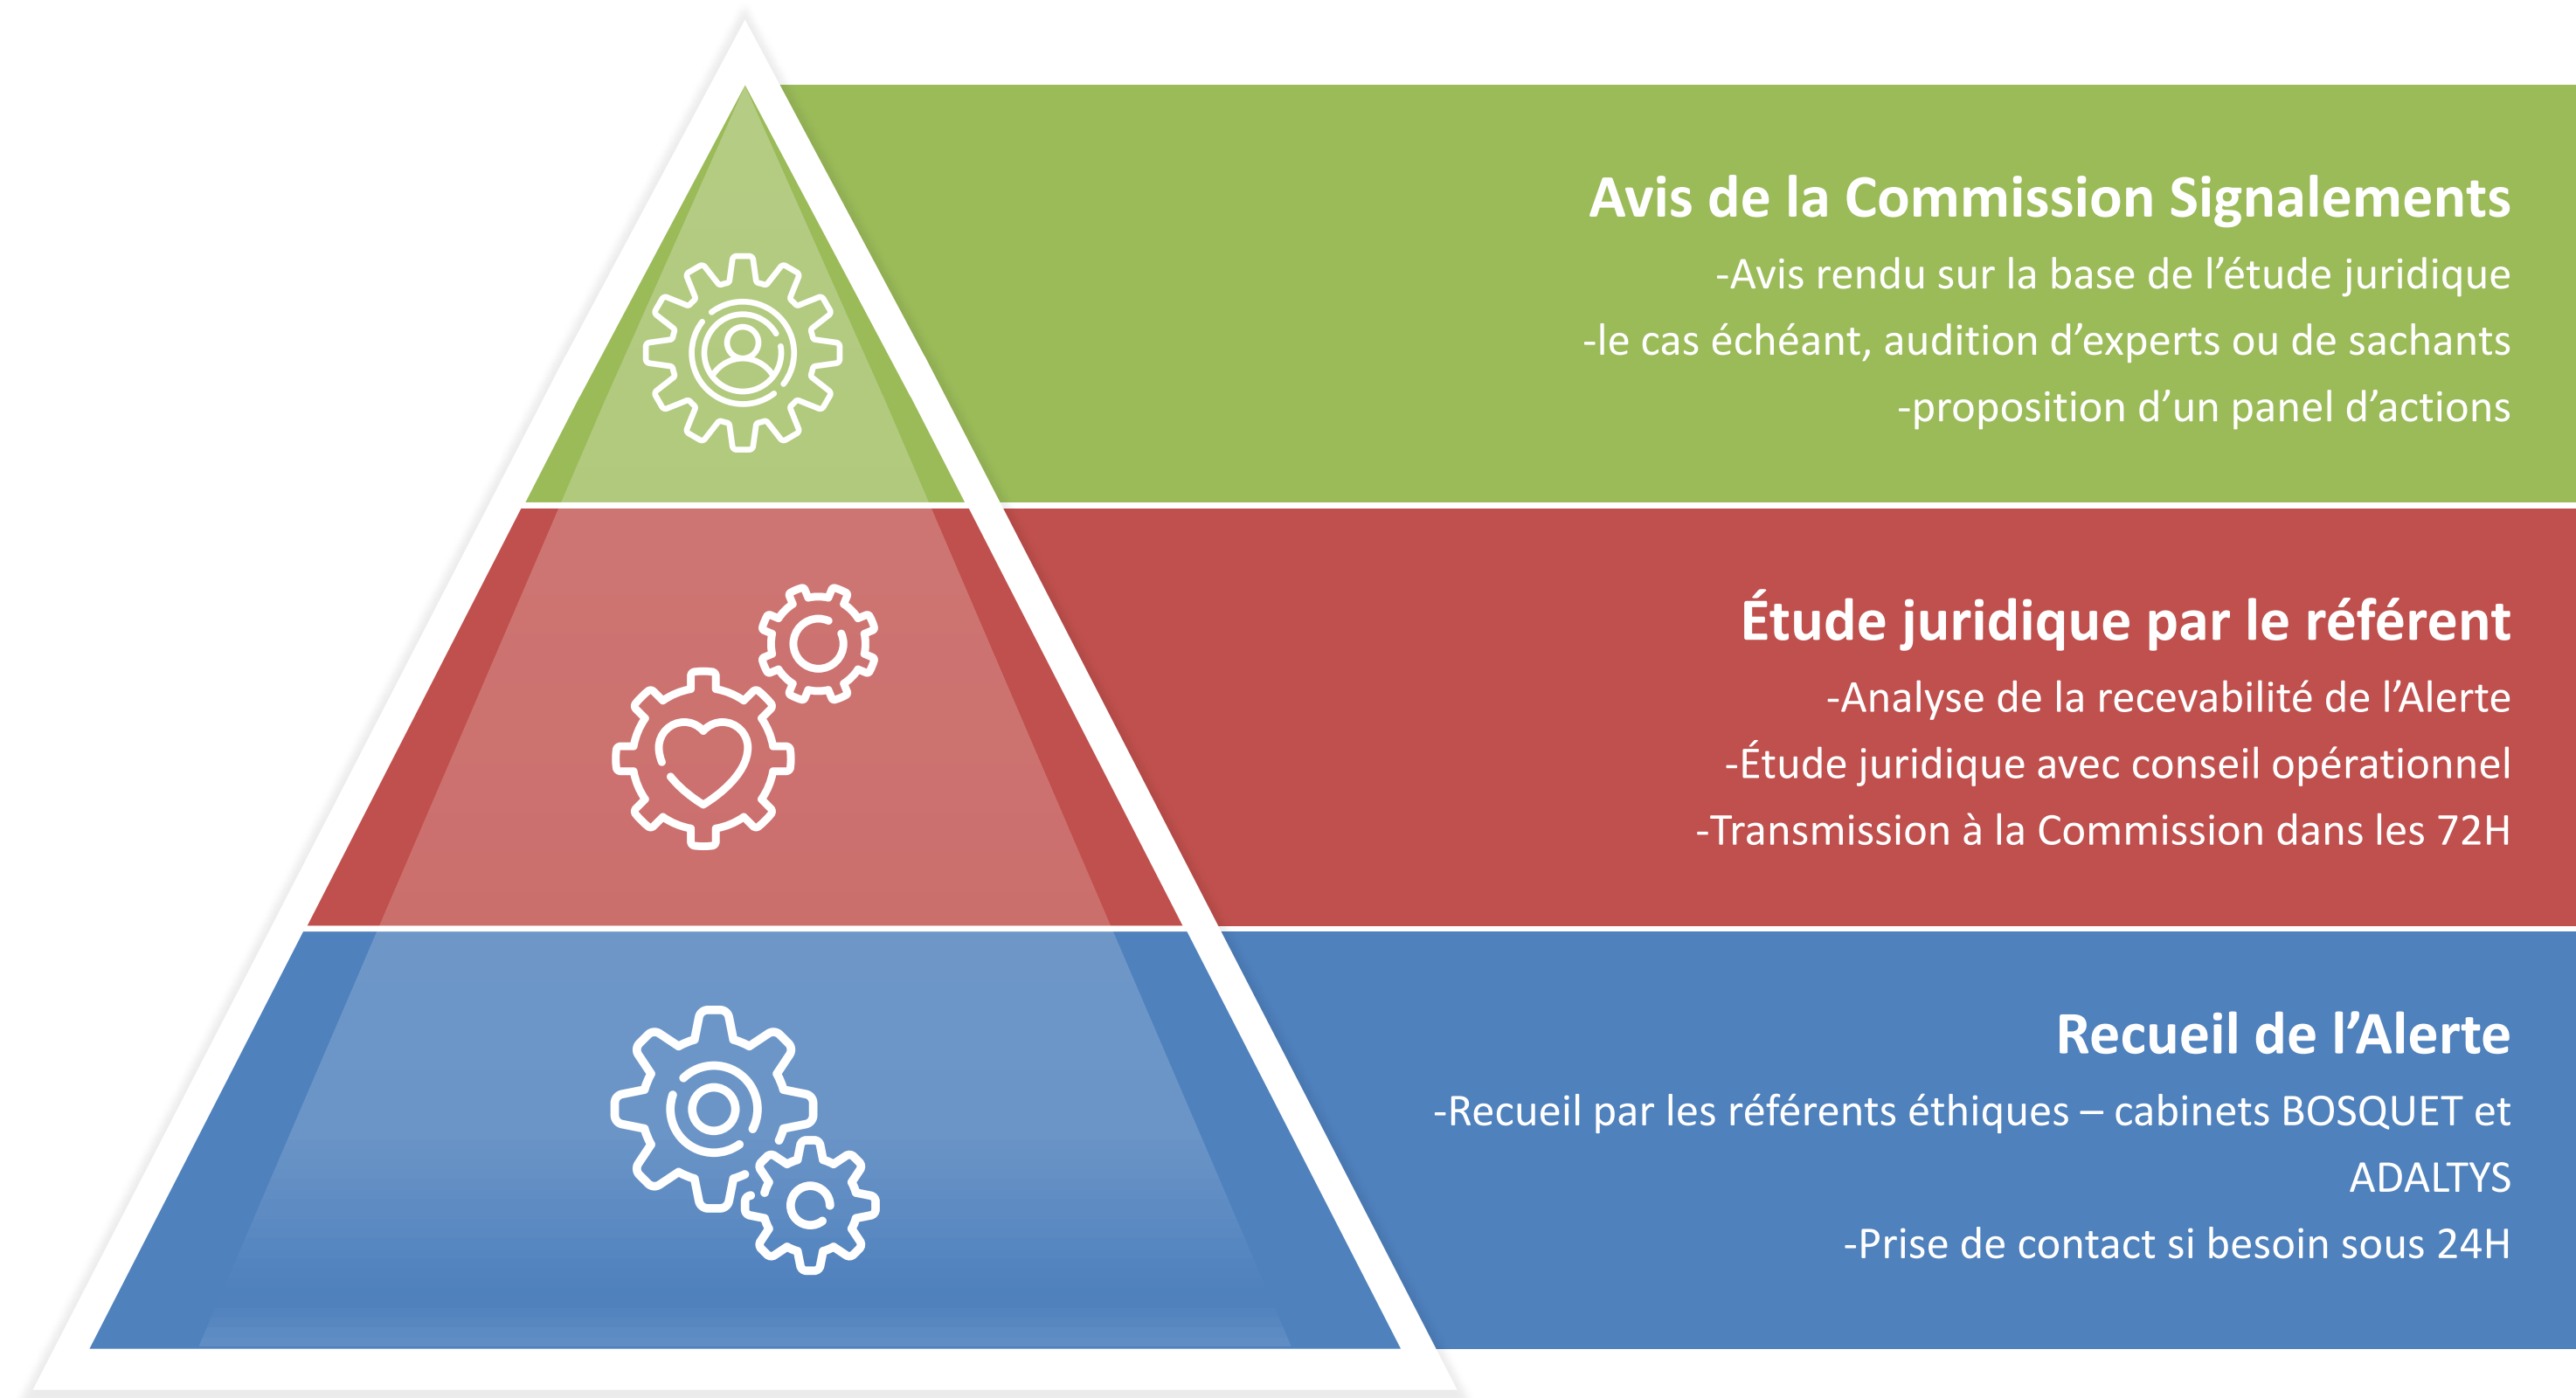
Avis de la Commission Signalements

-Avis rendu sur la base de l’étude juridique
-le cas échéant, audition d’experts ou de sachants
-proposition d’un panel d’actions

Étude juridique par le référent

-Analyse de la recevabilité de l’Alerte
-Étude juridique avec conseil opérationnel
-Transmission à la Commission dans les 72H

Recueil de l’Alerte

-Recueil par les référents éthiques – cabinets BOSQUET et ADALTYS
-Prise de contact si besoin sous 24H